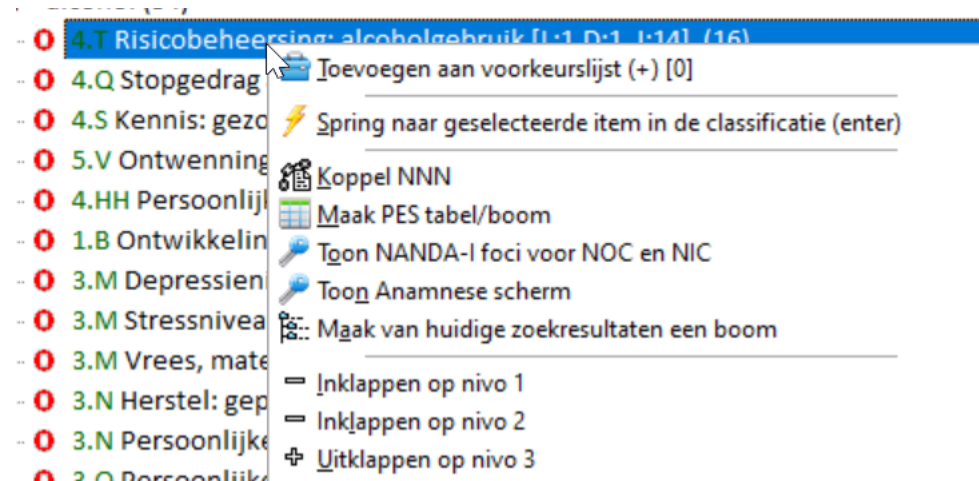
O 4.T Risicobeheersing: alcoholgebruik [L:1 D:1 I:14] (16)
O 4.Q Stopgedrag
O 4.S Kennis: gezo
O 5.V Ontwenning
O 4.HH Persoonlijk
O 1.B Ontwikkelin
O 3.M Depressien
O 3.M Stressnivea
O 3.M Vrees, mate
O 3.N Herstel: gep
O 3.N Persoonlijke
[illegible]

Toevoegen aan voorkeurslijst (+) [0]
Spring naar geselecteerde item in de classificatie (enter)
Koppel NNN
Maak PES tabel/boom
Toon NANDA-I foci voor NOC en NIC
Toon Anamnese scherm
Maak van huidige zoekresultaten een boom
Inklappen op nivo 1
Inklappen op nivo 2
Uitklappen op nivo 3